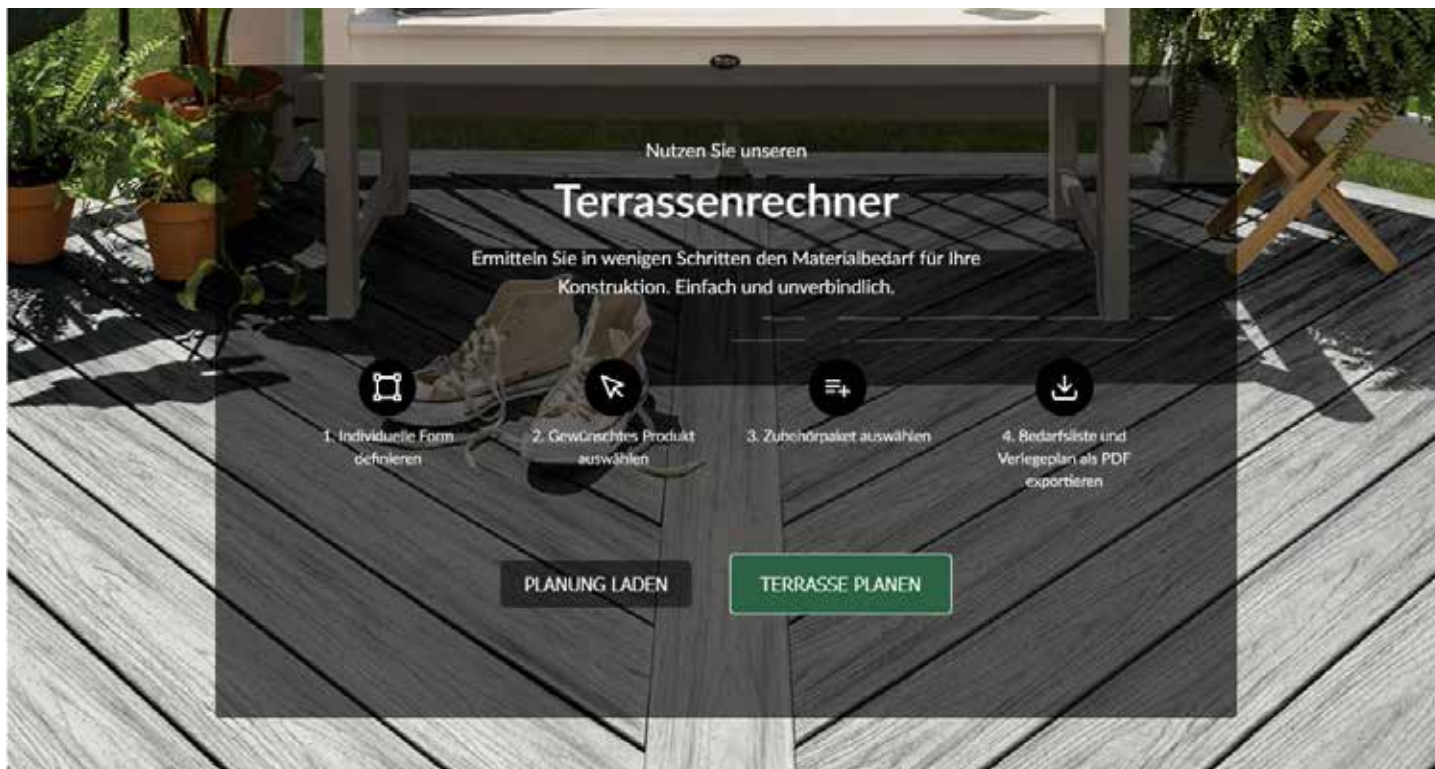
Nutzen Sie unseren

Terrassenrechner

Ermitteln Sie in wenigen Schritten den Materialbedarf für Ihre Konstruktion. Einfach und unverbindlich.

1. Individuelle Form definieren

2. Gewünschtes Produkt auswählen

3. Zubehörpaket auswählen

4. Bedarfsliste und Verlegeplan als PDF exportieren

PLANUNG LADEN

TERRASSE PLANEN